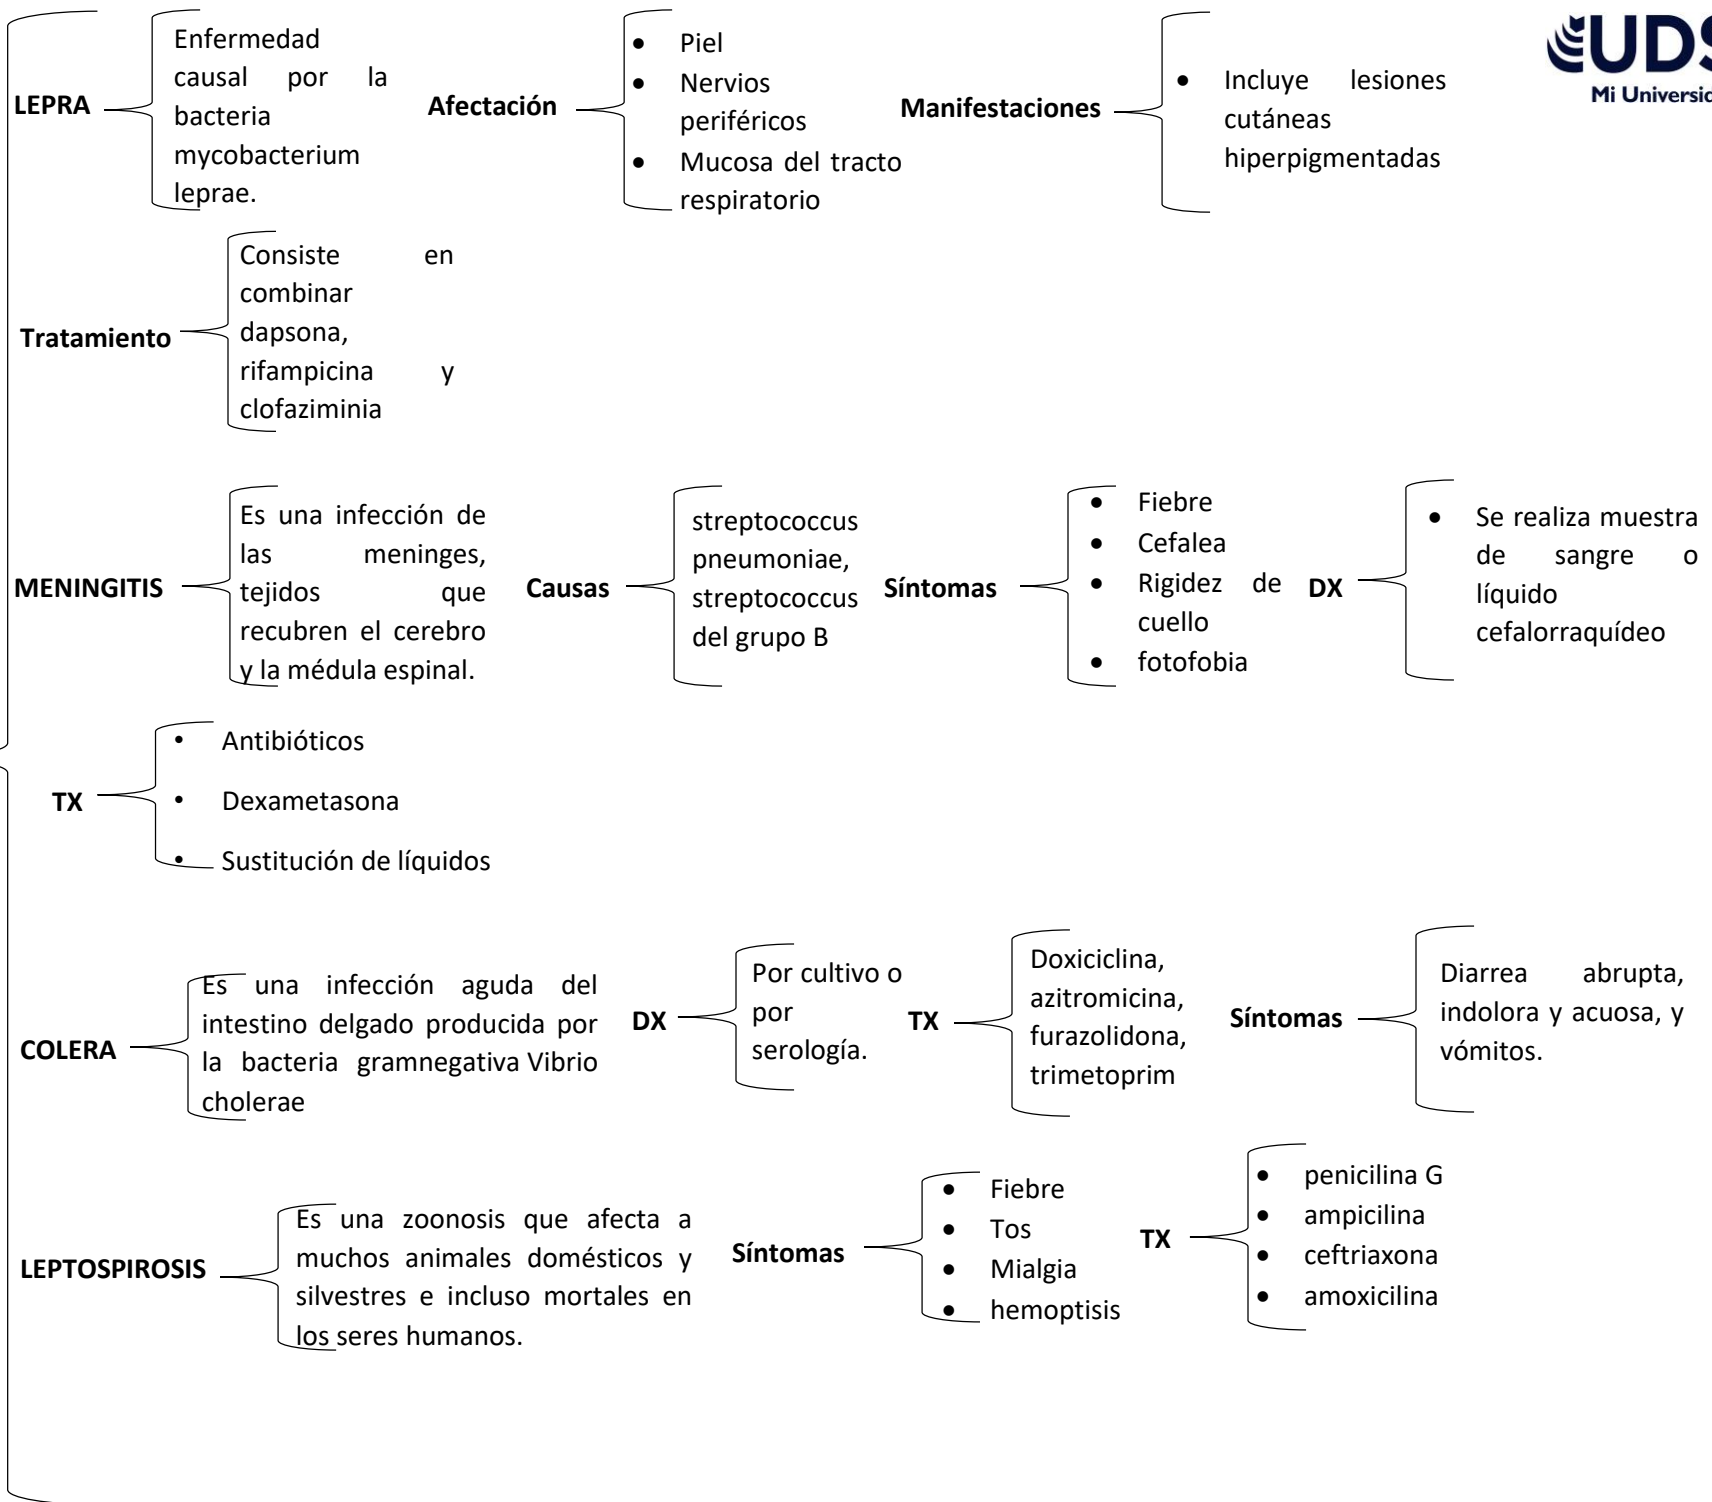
UDS
Mi Universi

LEPRA

Enfermedad causal por la bacteria mycobacterium leprae.

Afectación

- Piel
- Nervios periféricos
- Mucosa del tracto respiratorio

Manifestaciones

- Incluye lesiones cutáneas hiperpigmentadas

Tratamiento

Consiste en combinar dapsona, rifampicina y clofaziminia

MENINGITIS

Es una infección de las meninges, tejidos que recubren el cerebro y la médula espinal.

Causas

streptococcus pneumoniae, streptococcus del grupo B

Síntomas

- Fiebre
- Cefalea
- Rigidez de cuello
- fotofobia

DX

- Se realiza muestra de sangre o líquido cefalorraquídeo

TX

- Antibióticos
- Dexametasona
- Sustitución de líquidos

COLERA

Es una infección aguda del intestino delgado producida por la bacteria gramnegativa Vibrio cholerae

DX

Por cultivo o por serología.

TX

Doxiciclina, azitromicina, furazolidona, trimetoprim

Síntomas

Diarrea abrupta, indolora y acuosa, y vómitos.

LEPTOSPIROSIS

Es una zoonosis que afecta a muchos animales domésticos y silvestres e incluso mortales en los seres humanos.

Síntomas

- Fiebre
- Tos
- Mialgia
- hemoptisis

TX

- penicilina G
- ampicilina
- ceftriaxona
- amoxicilina